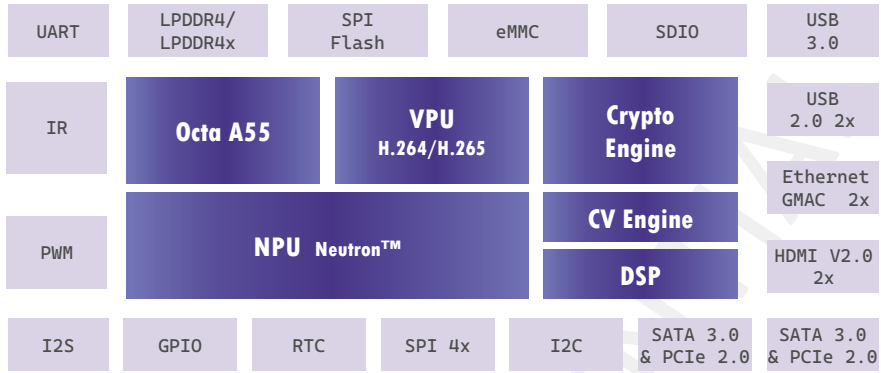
UART

LPDDR4/
LPDDR4x

SPI
Flash

eMMC

SDIO

USB
3.0

IR

Octa A55

VPU
H.264/H.265

Crypto
Engine

USB
2.0 2x

Ethernet
GMAC 2x

PWM

NPU Neutron™

CV Engine

DSP

HDMI V2.0
2x

I2S

GPIO

RTC

SPI 4x

I2C

SATA 3.0
& PCIe 2.0

SATA 3.0
& PCIe 2.0